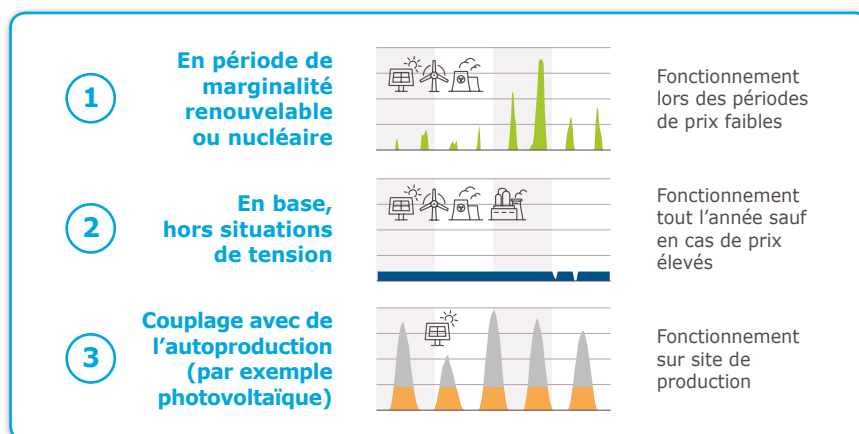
1

En période de marginalité renouvelable ou nucléaire

Fonctionnement lors des périodes de prix faibles

2

En base, hors situations de tension

Fonctionnement tout l'année sauf en cas de prix élevés

3

Couplage avec de l'autoproduction (par exemple photovoltaïque)

Fonctionnement sur site de production